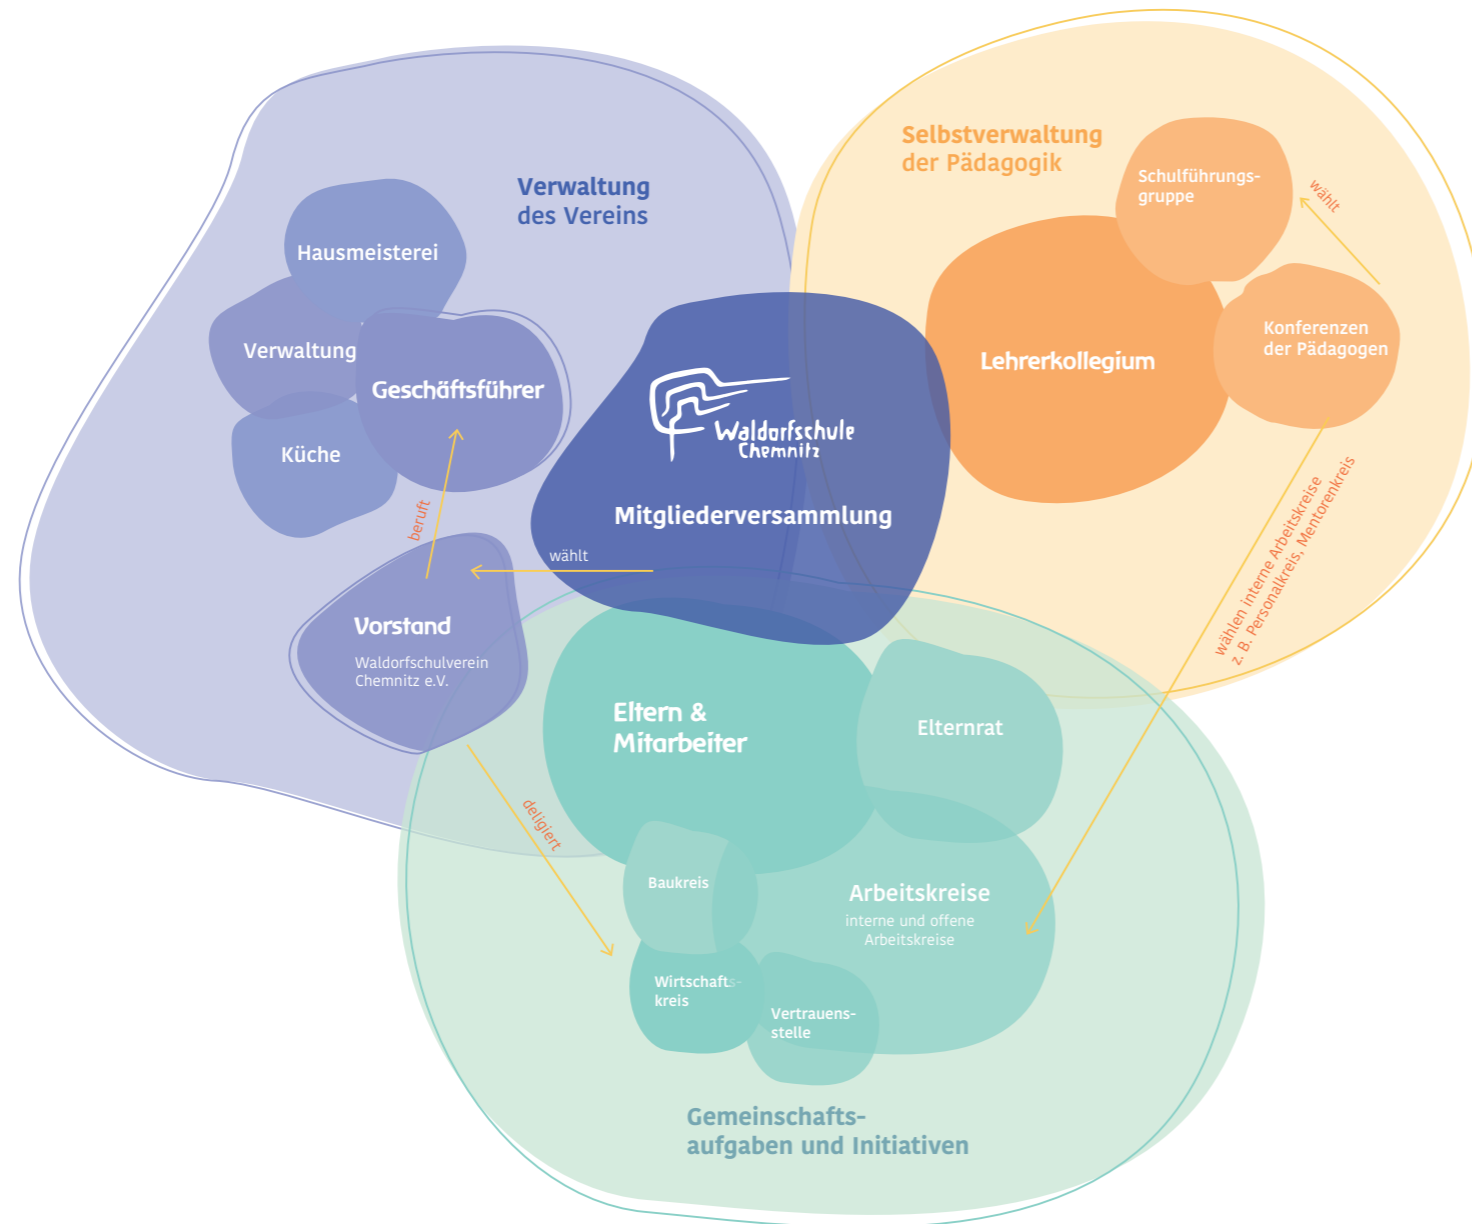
Verwaltung des Vereins

Selbstverwaltung der Pädagogik

Schulführungsgruppe

wählt

Hausmeisterei

Verwaltung

Geschäftsführer

Küche

Waldorfschule Chemnitz

Mitgliederversammlung

Lehrerkollegium

Konferenzen der Pädagogen

beruft

wählt

Vorstand

Waldorfschulverein Chemnitz e.V.

wählen interne Arbeitskreise z. B. Personalkreis, Mentorenkreis

Eltern & Mitarbeiter

Elternrat

delegiert

Baukreis

Arbeitskreise

interne und offene Arbeitskreise

Wirtschaftskreis

Vertrauensstelle

Gemeinschaftsaufgaben und Initiativen